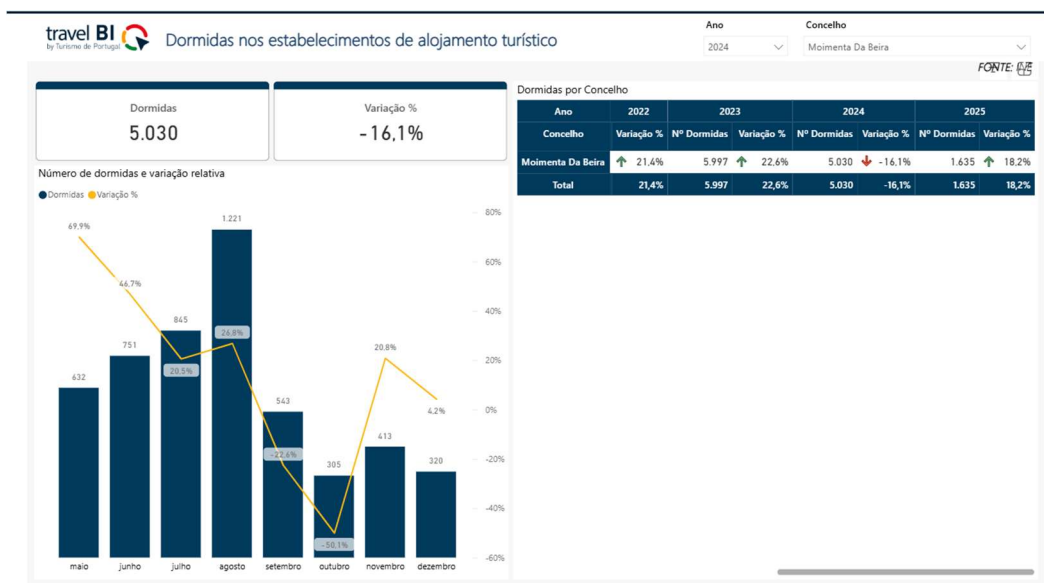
travel BI
by Turismo de Portugal

Dormidas nos estabelecimentos de alojamento turístico

Ano
2024

Concelho
Moimenta Da Beira

FONTE: INE

Dormidas
5.030

Variação %
-16,1%

Número de dormidas e variação relativa

Dormidas Variação %

| | maio | junho | julho | agosto | setembro | outubro | novembro | dezembro |
|---|---|---|---|---|---|---|---|---|
| Dormidas | 632 | 751 | 845 | 1.221 | 543 | 305 | 413 | 320 |
| Variação % | 69.9% | 46.7% | 20.5% | 26.8% | -22.6% | -50.1% | 20.8% | 4.2% |

80%
60%
40%
20%
0%
-20%
-40%
-60%

Dormidas por Concelho

| Ano | 2022 | 2023 | | 2024 | | 2025 | |
|---|---|---|---|---|---|---|---|
| Concelho | Variação % | Nº Dormidas | Variação % | Nº Dormidas | Variação % | Nº Dormidas | Variação % |
| Moimenta Da Beira | 21,4% | 5.997 | 22,6% | 5.030 | -16,1% | 1.635 | 18,2% |
| Total | 21,4% | 5.997 | 22,6% | 5.030 | -16,1% | 1.635 | 18,2% |